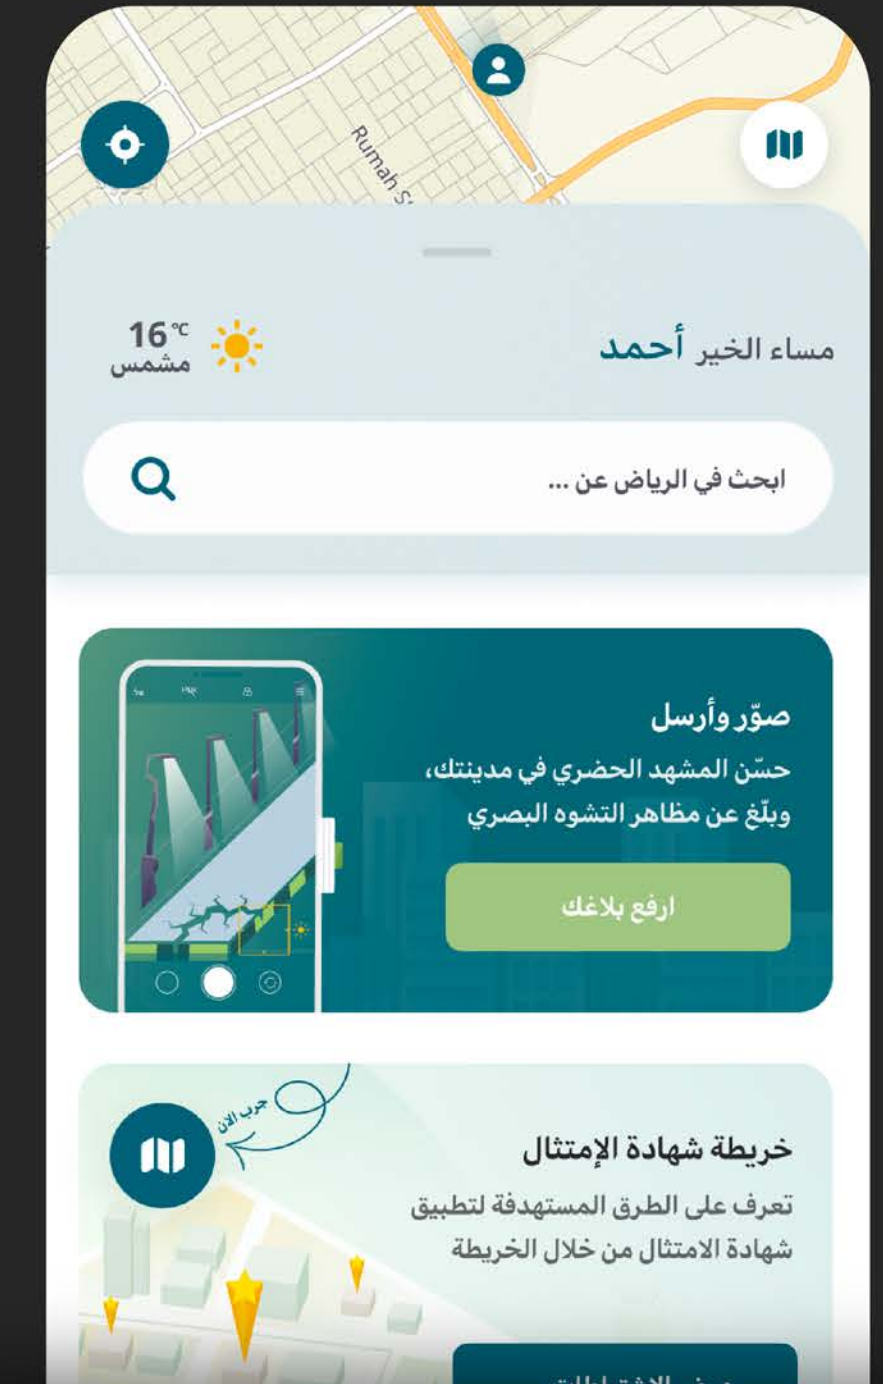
Rumah St

مساء الخير أحمد

16 °C
مشمس

ابحث في الرياض عن ...

صوّر وأرسل

حسّن المشهد الحضري في مدينتك، وبلّغ عن مظاهر التشوه البصري

ارفع بلاغك

خريطة شهادة الإمتثال

تعرف على الطرق المستهدفة لتطبيق شهادة الامتثال من خلال الخريطة

جرب الان

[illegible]